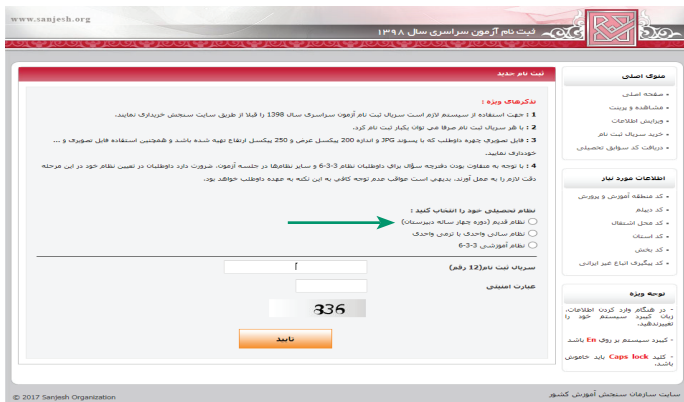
www.sanjesh.org

ثبت نام آزمون سراسری سال ۱۳۹۸

منوی اصلی
• صفحه اصلی
• مشاهده و پرینت
• ویرایش اطلاعات
• خرید سریال ثبت نام
• دریافت کد سوابق تحصیلی

اطلاعات مورد نیاز
• کد منطقه آموزش و پرورش
• کد دیپلم
• کد محل اشتغال
• کد استان
• کد بخش
• کد پیگیری اتباع غیر ایرانی

توجه ویژه
• در هنگام وارد کردن اطلاعات، زبان کیبرد سیستم خود را تغییرندهید.
• کیبرد سیستم بر روی En باشد
• کلید Caps lock باید خاموش باشد.

ثبت نام جدید

تذکرهای ویژه :
1 : جهت استفاده از سیستم لازم است سریال ثبت نام آزمون سراسری سال 1398 را قبلا از طریق سایت سنجش خریداری نمایید.
2 : با هر سریال ثبت نام صرفا می توان یکبار ثبت نام کرد.
3 : فایل تصویری چهره داوطلب که با پسوند JPG و اندازه 200 پیکسل عرض و 250 پیکسل ارتفاع تهیه شده باشد و همچنین استفاده فایل تصویری و ... خودداری نمایید.
4 : با توجه به متفاوت بودن دفترچه سؤال برای داوطلبان نظام 3-3-6 و سایر نظام‌ها در جلسه آزمون، ضرورت دارد داوطلبان در تعیین نظام خود در این مرحله دقت لازم را به عمل آورند. بدیهی است عواقب عدم توجه کافی به این نکته به عهده داوطلب خواهد بود.

نظام تحصیلی خود را انتخاب کنید :
نظام قدیم (دوره چهار ساله دبیرستان)
نظام سالی واحدی یا ترمی واحدی
نظام آموزشی 3-3-6

سریال ثبت نام(12 رقم)
عبارت امنیتی
336
تایید

© 2017 Sanjesh Organization
سایت سازمان سنجش آموزش کشور